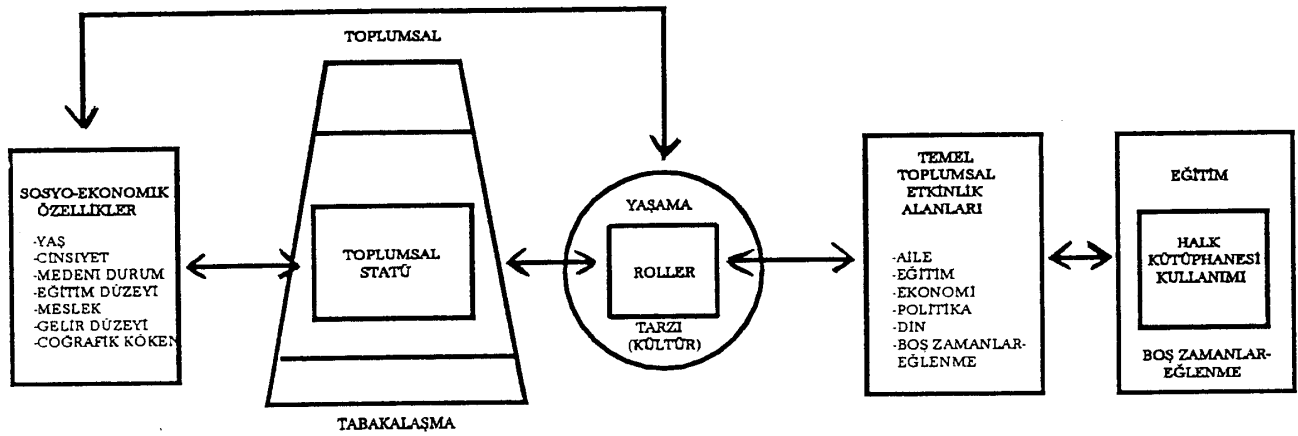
TOPLUMSAL

SOSYO-EKONOMIK ÖZELLIKLER

-YAŞ
-CINSIYET
-MEDENI DURUM
-EĞITIM DÜZEYI
-MESLEK
-GELIR DÜZEYI
-COĞRAFIK KÖKEN

TOPLUMSAL STATÜ

TABAKALAŞMA

YAŞAMA

ROLLER

TARZI (KÜLTÜR)

TEMEL TOPLUMSAL ETKINLIK ALANLARI

-AILE
-EĞITIM
-EKONOMI
-POLITIKA
-DIN
-BOŞ ZAMANLAR-EĞLENME

EĞITIM

HALK KÜTÜPHANESI KULLANIMI

BOŞ ZAMANLAR-EĞLENME